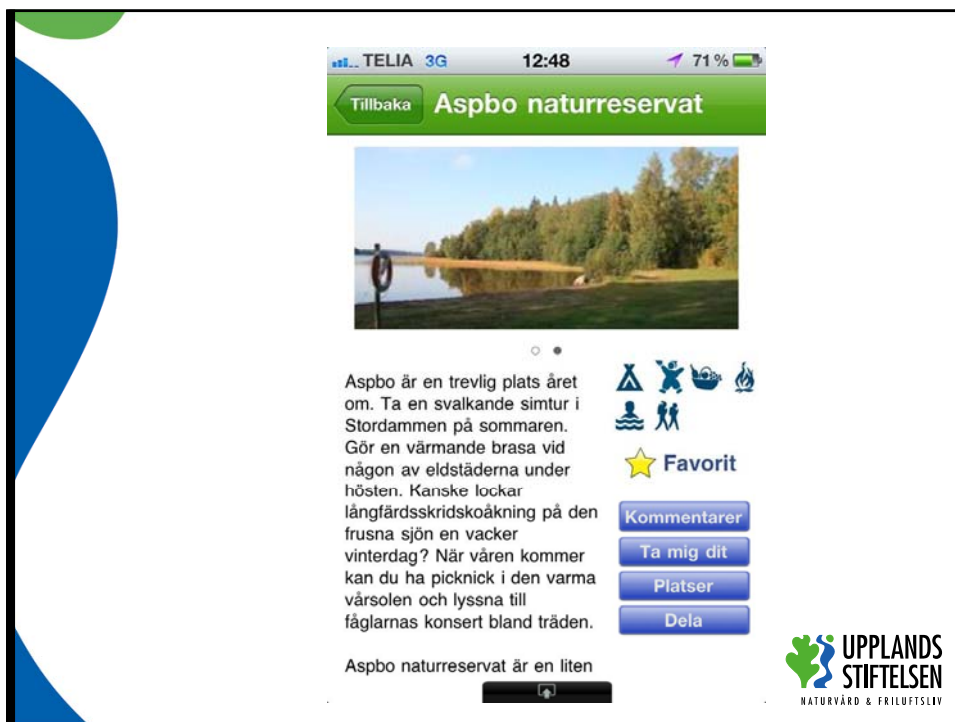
TELIA 3G 12:48 71 %

Tillbaka Aspbo naturreservat

Aspbo är en trevlig plats året om. Ta en svalkande simtur i Stordammen på sommaren. Gör en värmande brasa vid någon av eldstäderna under hösten. Kanske lockar långfärdsskridskoåkning på den frusna sjön en vacker vinterdag? När våren kommer kan du ha picknick i den varma vårsolen och lyssna till fåglarnas konsert bland träden.

Aspbo naturreservat är en liten

Favorit

Kommentarer

Ta mig dit

Platser

Dela

UPPLANDS STIFTELSEN
NATURVÅRD & FRILUFTSLIV